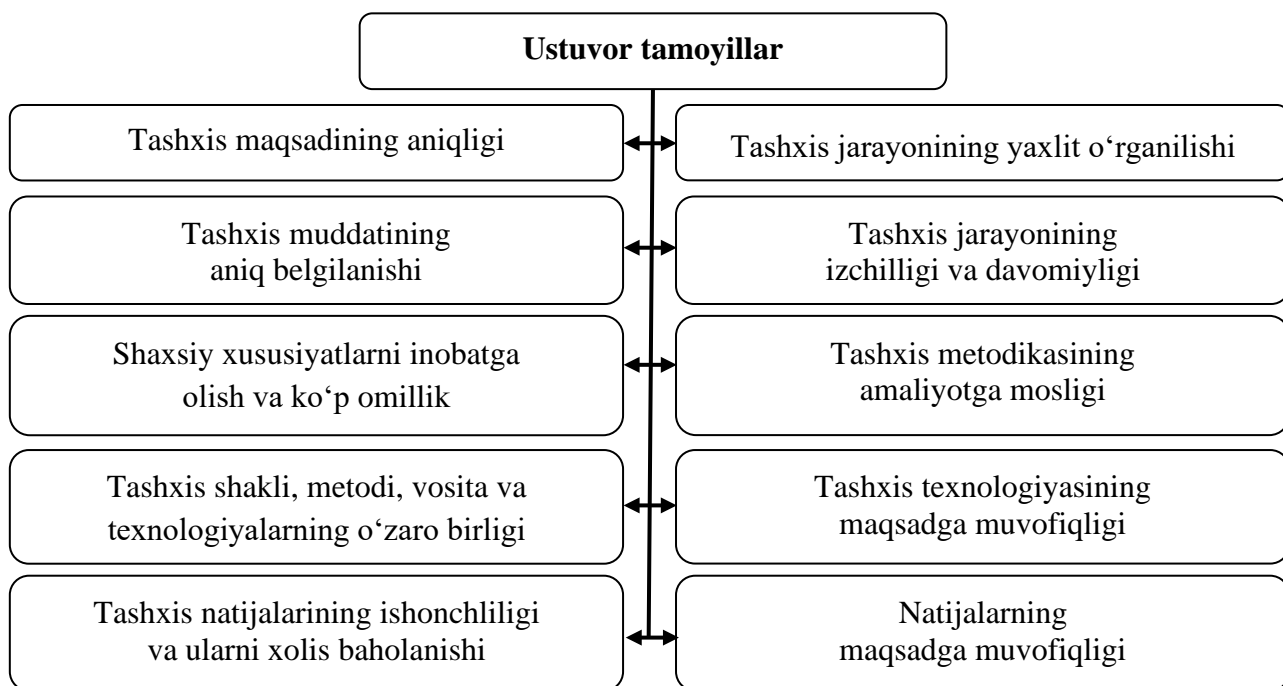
Ustuvor tamoyillar

Tashxis maqsadining aniqligi

Tashxis jarayonining yaxlit o‘rganilishi

Tashxis muddatining aniq belgilanishi

Tashxis jarayonining izchilligi va davomiyligi

Shaxsiy xususiyatlarni inobatga olish va ko‘p omillik

Tashxis metodikasining amaliyotga mosligi

Tashxis shakli, metodi, vosita va texnologiyalarning o‘zaro birligi

Tashxis texnologiyasining maqsadga muvofiqligi

Tashxis natijalarining ishonchliligi va ularni xolis baholanishi

Natijalarning maqsadga muvofiqligi